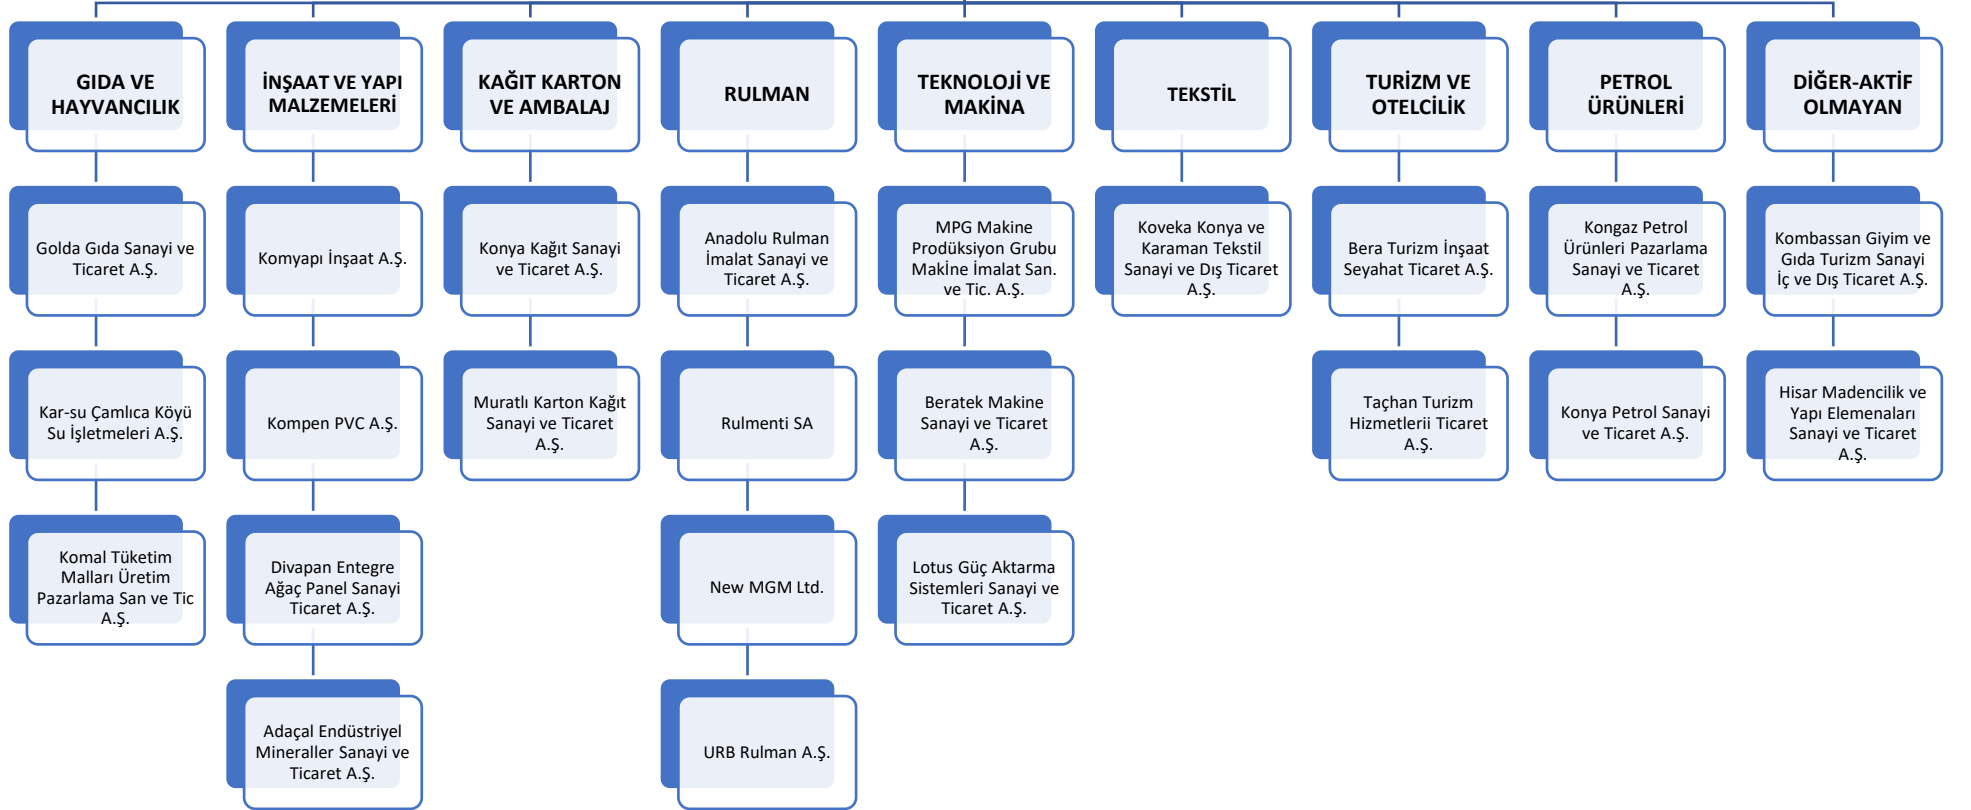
GIDA VE HAYVANCILIK

Golda Gıda Sanayi ve Ticaret A.Ş.

Kar-su Çamlıca Köyü Su İşletmeleri A.Ş.

Komal Tüketim Malları Üretim Pazarlama San ve Tic A.Ş.

İNŞAAT VE YAPI MALZEMELERİ

Komyapı İnşaat A.Ş.

Kompen PVC A.Ş.

Divapan Entegre Ağaç Panel Sanayi Ticaret A.Ş.

Adaçal Endüstriyel Mineraller Sanayi ve Ticaret A.Ş.

KAĞIT KARTON VE AMBALAJ

Konya Kağıt Sanayi ve Ticaret A.Ş.

Muratlı Karton Kağıt Sanayi ve Ticaret A.Ş.

RULMAN

Anadolu Rulman İmalat Sanayi ve Ticaret A.Ş.

Rulmenti SA

New MGM Ltd.

URB Rulman A.Ş.

TEKNOLOJİ VE MAKİNA

MPG Makine Prodüksiyon Grubu Makine İmalat San. ve Tic. A.Ş.

Beratek Makine Sanayi ve Ticaret A.Ş.

Lotus Güç Aktarma Sistemleri Sanayi ve Ticaret A.Ş.

TEKSTİL

Koveka Konya ve Karaman Tekstil Sanayi ve Dış Ticaret A.Ş.

TURİZM VE OTELCİLİK

Bera Turizm İnşaat Seyahat Ticaret A.Ş.

Taçhan Turizm Hizmetlerii Ticaret A.Ş.

PETROL ÜRÜNLERİ

Kongaz Petrol Ürünleri Pazarlama Sanayi ve Ticaret A.Ş.

Konya Petrol Sanayi ve Ticaret A.Ş.

DİĞER-AKTİF OLMAYAN

Kombassan Giyim ve Gıda Turizm Sanayi İç ve Dış Ticaret A.Ş.

Hisar Madencilik ve Yapı Elemenaları Sanayi ve Ticaret A.Ş.